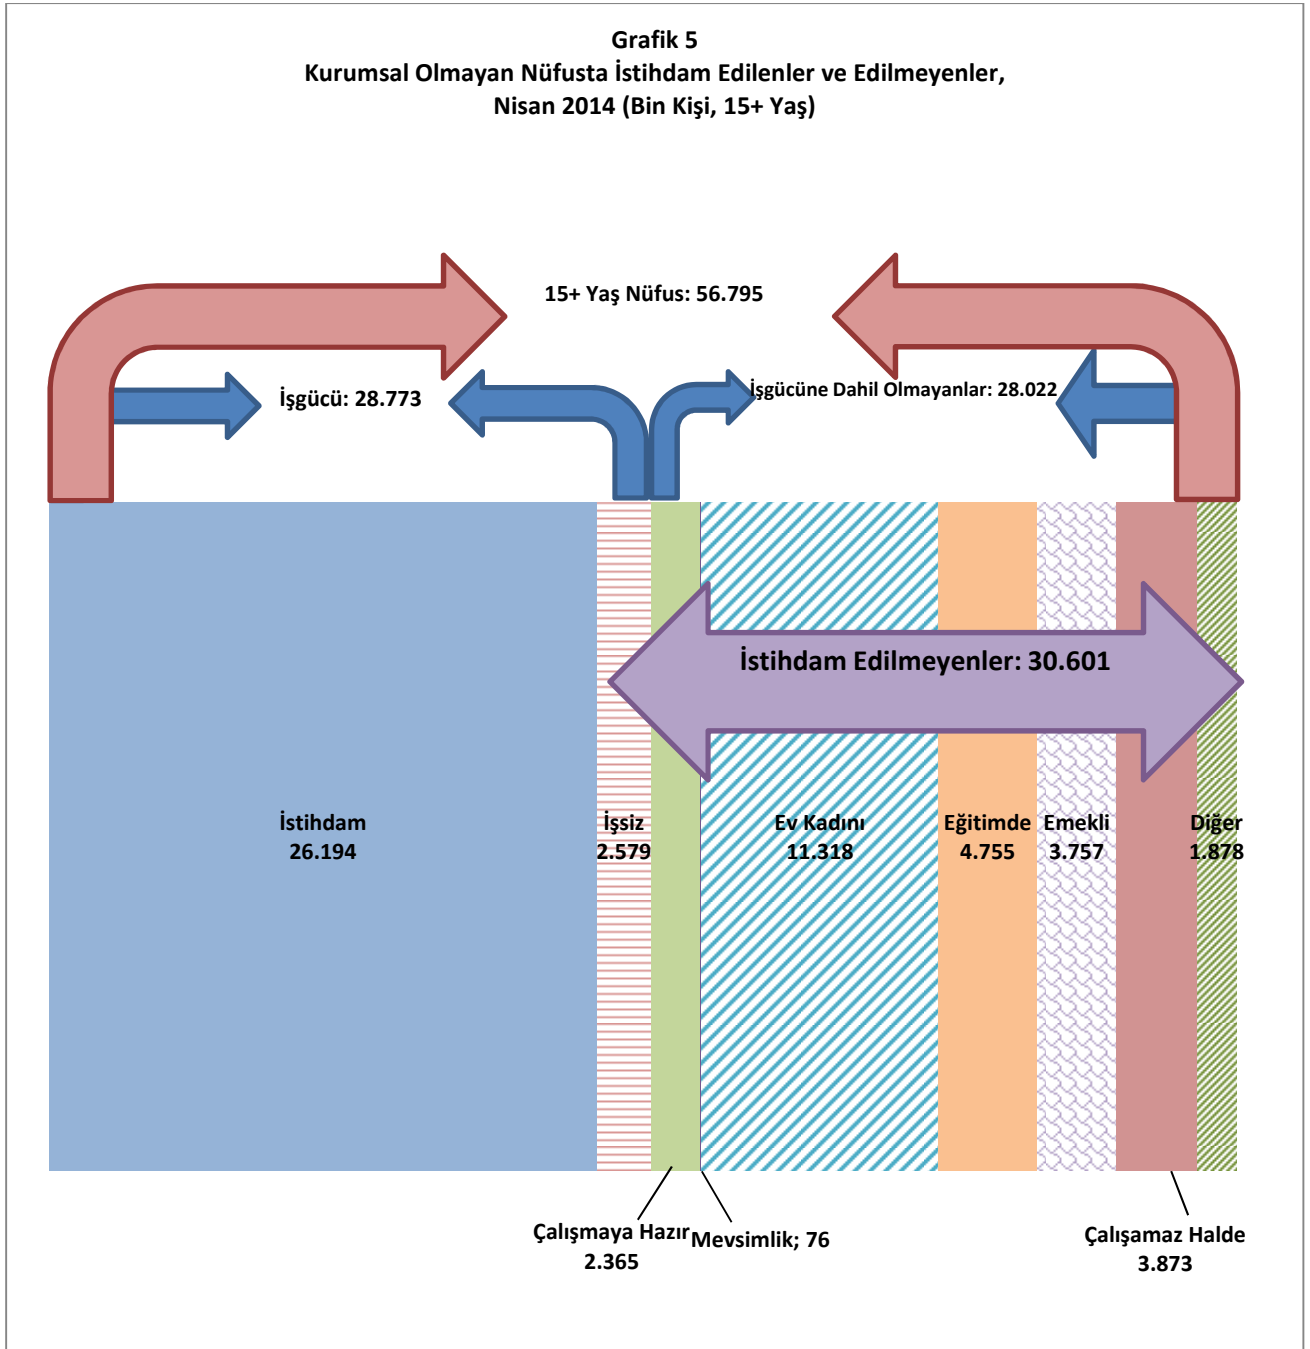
Grafik 5
Kurumsal Olmayan Nüfusta İstihdam Edilenler ve Edilmeyenler, Nisan 2014 (Bin Kişi, 15+ Yaş)

15+ Yaş Nüfus: 56.795

İşgücü: 28.773

İşgücüne Dahil Olmayanlar: 28.022

İstihdam Edilmeyenler: 30.601

İstihdam
26.194

İşsiz
2.579

Ev Kadını
11.318

Eğitimde
4.755

Emekli
3.757

Diğer
1.878

Çalışmaya Hazır
2.365

Mevsimlik; 76

Çalışamaz Halde
3.873